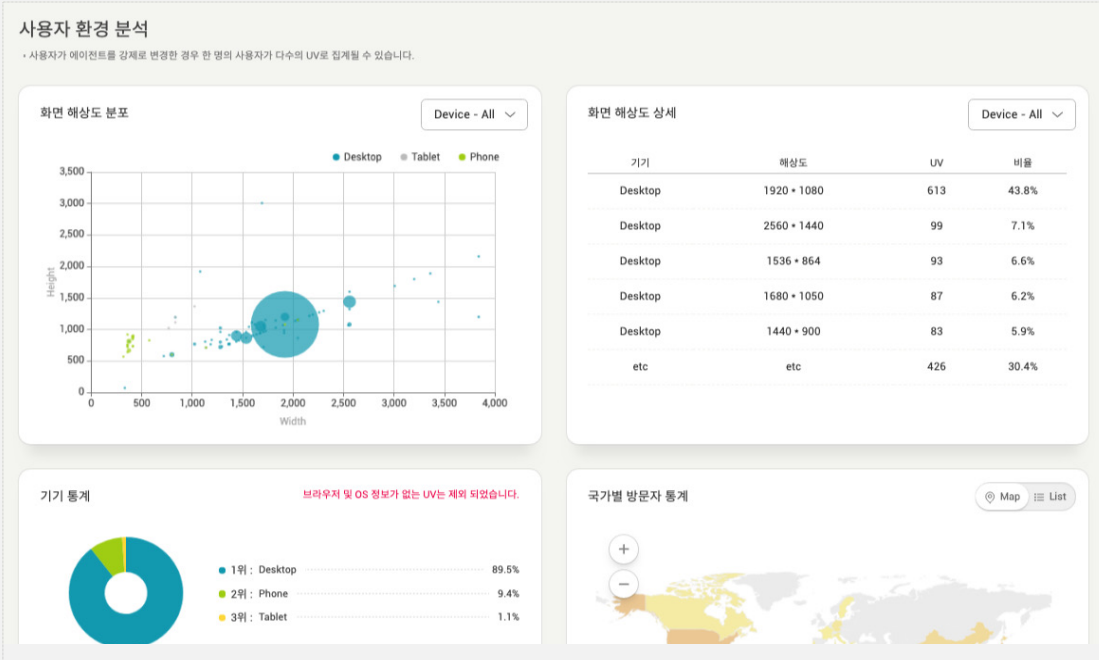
사용자 환경 분석

• 사용자가 에이전트를 강제로 변경한 경우 한 명의 사용자가 다수의 UV로 집계될 수 있습니다.

화면 해상도 분포

Device - All

Desktop Tablet Phone

3,500
3,000
2,500
2,000
1,500
1,000
500
0

Height

0 500 1,000 1,500 2,000 2,500 3,000 3,500 4,000

Width

화면 해상도 상세

Device - All

| 기기 | 해상도 | UV | 비율 |
|---|---|---|---|
| Desktop | 1920 * 1080 | 613 | 43.8% |
| Desktop | 2560 * 1440 | 99 | 7.1% |
| Desktop | 1536 * 864 | 93 | 6.6% |
| Desktop | 1680 * 1050 | 87 | 6.2% |
| Desktop | 1440 * 900 | 83 | 5.9% |
| etc | etc | 426 | 30.4% |

기기 통계

브라우저 및 OS 정보가 없는 UV는 제외 되었습니다.

1위 : Desktop 89.5%
2위 : Phone 9.4%
3위 : Tablet 1.1%

국가별 방문자 통계

Map List

+
−